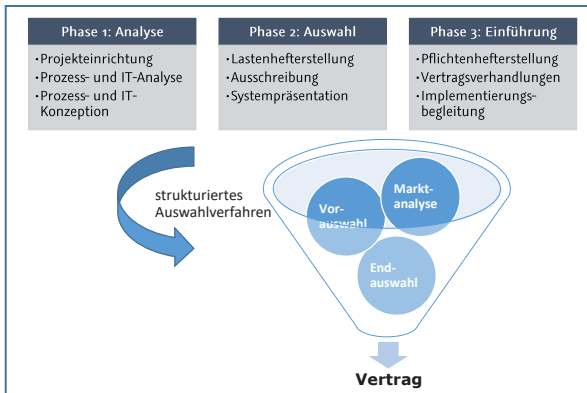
Phase 1: Analyse

• Projekteinrichtung
• Prozess- und IT-Analyse
• Prozess- und IT-Konzeption

Phase 2: Auswahl

• Lastenhefterstellung
• Ausschreibung
• Systempräsentation

Phase 3: Einführung

• Pflichtenhefterstellung
• Vertragsverhandlungen
• Implementierungsbegleitung

strukturiertes Auswahlverfahren

Vorauswahl

Marktanalyse

Endauswahl

Vertrag